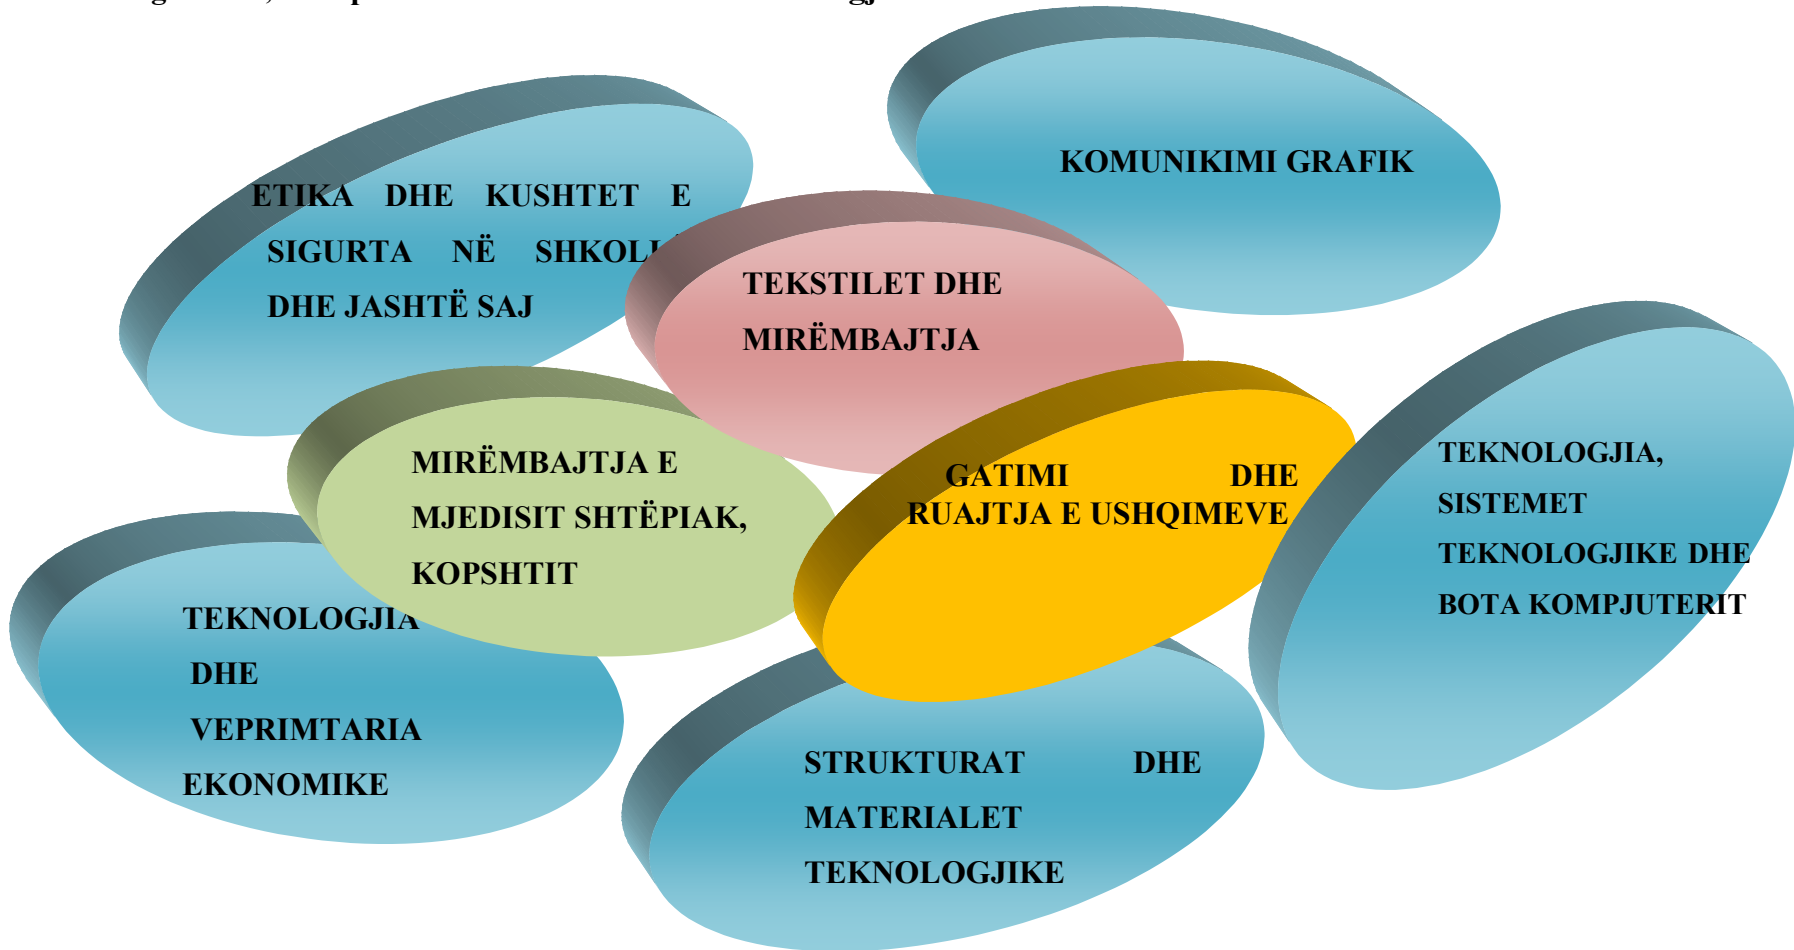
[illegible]

ETIKA DHE KUSHTET E SIGURTA NË SHKOL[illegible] DHE JASHTË SAJ

KOMUNIKIMI GRAFIK

TEKSTILET DHE MIRËMBAJTJA

MIRËMBAJTJA E MJEDISIT SHTËPIAK, KOPSHTIT

GATIMI DHE RUAJTJA E USHQIMEVE

TEKNOLOGJIA, SISTEMET TEKNOLOGJIKE DHE BOTA KOMPJUTERIT

TEKNOLOGJIA DHE VEPRIMTARIA EKONOMIKE

STRUKTURAT DHE MATERIALET TEKNOLOGJIKE